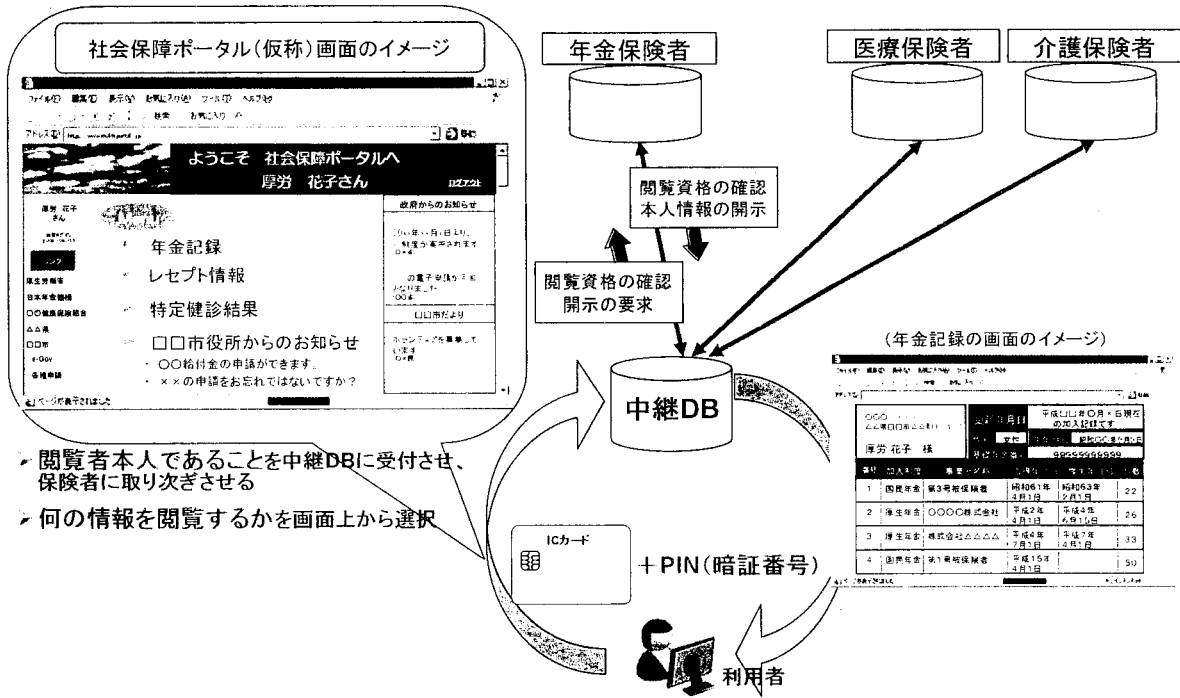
社会保障ポータル(仮称)画面のイメージ

ファイル(F) 編集(E) 表示(V) お気に入り(A) ツール(T) ヘルプ(H)

アドレス(D)

ようこそ 社会保障ポータルへ
厚労 花子さん

ログアウト

厚労 花子 さん

厚生労働省
日本年金機構
○○健康保険組合
△△県
□□市
e-Gov
各種申請

年金記録
レセプト情報
特定健診結果
□□市役所からのお知らせ
・○○給付金の申請ができます。
・××の申請をお忘れではないですか?

政府からのお知らせ

□□市だより

ページが表示されました

年金保険者

医療保険者

介護保険者

閲覧資格の確認
本人情報の開示

閲覧資格の確認
開示の要求

中継DB

(年金記録の画面のイメージ)

厚労 花子 様

平成□□年○月×日現在の加入記録です

| 番号 | 加入制度 | | | | |
|---|---|---|---|---|---|
| 1 | 国民年金 | 第3号被保険者 | 昭和61年4月1日 | 昭和63年2月1日 | 22 |
| 2 | 厚生年金 | ○○○○株式会社 | 平成2年4月1日 | 平成4年6月15日 | 26 |
| 3 | 厚生年金 | 株式会社△△△△ | 平成4年7月1日 | 平成7年4月1日 | 33 |
| 4 | 国民年金 | 第1号被保険者 | 平成15年4月1日 | | 50 |

> 閲覧者本人であることを中継DBに受付させ、保険者に取り次ぎさせる

> 何の情報を閲覧するかを画面上から選択

ICカード

+PIN(暗証番号)

利用者